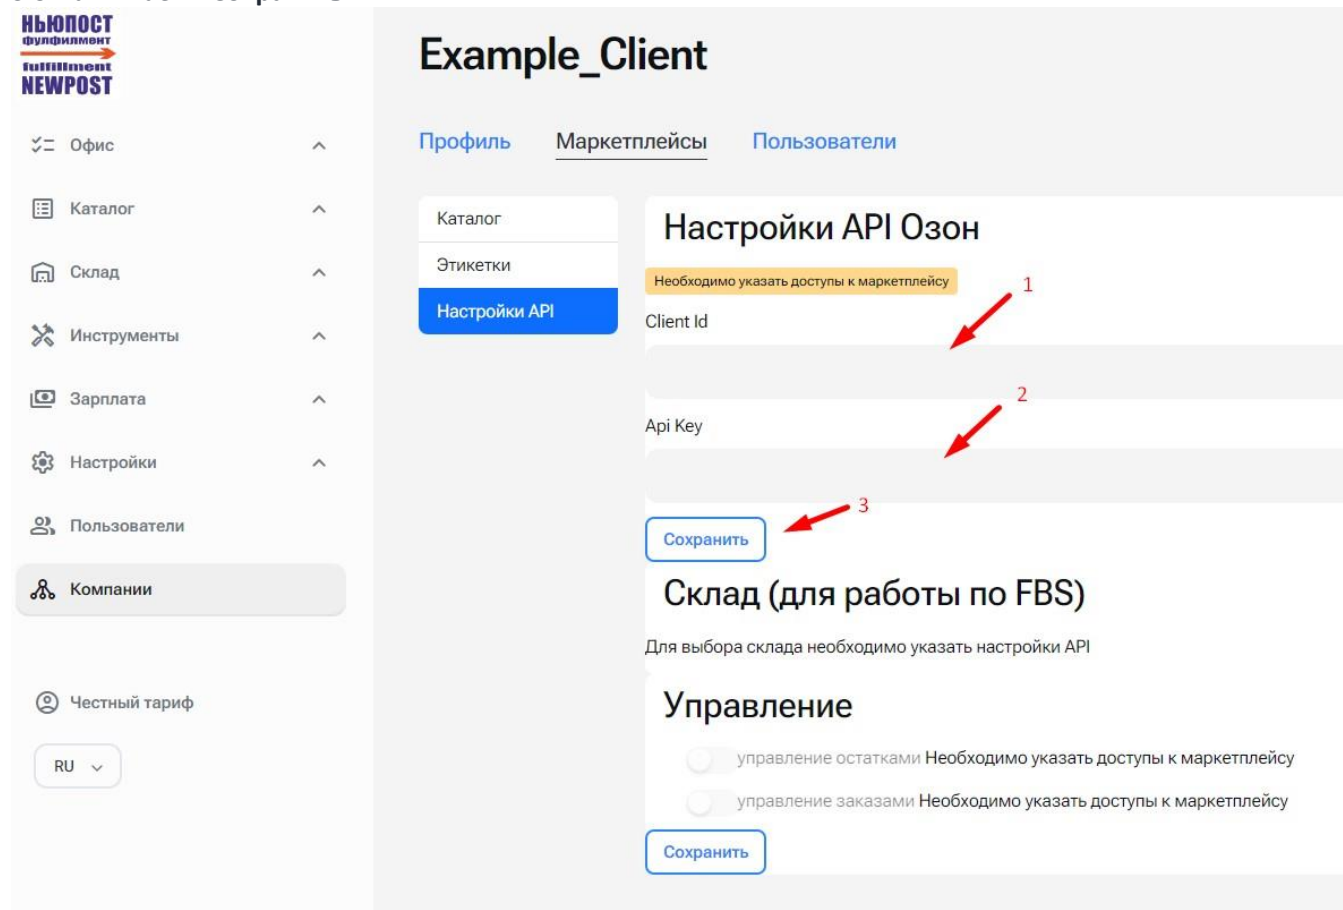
НЬЮПОСТ
фулфилмент
fulfillment
NEWPOST

Офис
Каталог
Склад
Инструменты
Зарплата
Настройки
Пользователи
Компании

Честный тариф
RU

Example_Client

Профиль Маркетплейсы Пользователи

Каталог
Этикетки
Настройки API

Настройки API Озон
Необходимо указать доступы к маркетплейсу
1
Client Id
2
Api Key
3
Сохранить

Склад (для работы по FBS)
Для выбора склада необходимо указать настройки API

Управление
управление остатками Необходимо указать доступы к маркетплейсу
управление заказами Необходимо указать доступы к маркетплейсу
Сохранить